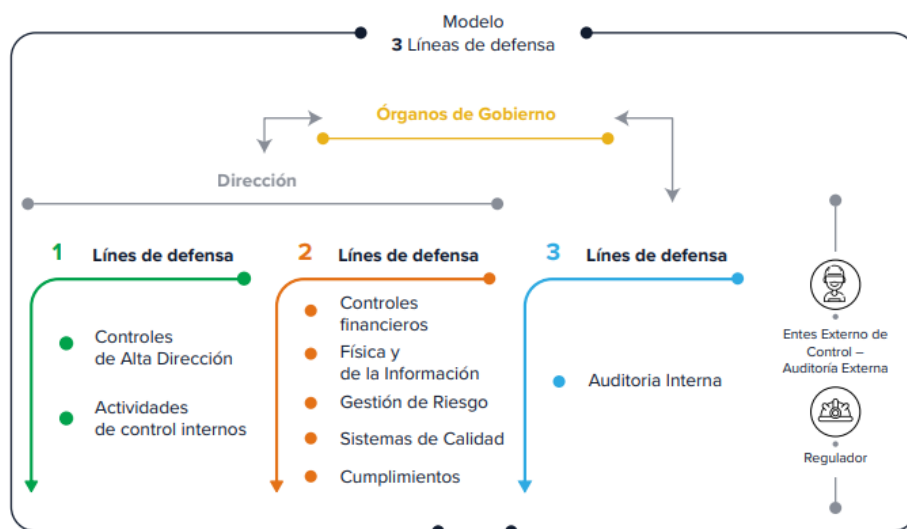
Modelo
**3** Líneas de defensa

Órganos de Gobierno

Dirección

1 Líneas de defensa

Controles de Alta Dirección

Actividades de control internos

2 Líneas de defensa

Controles financieros

Física y de la Información

Gestión de Riesgo

Sistemas de Calidad

Cumplimientos

3 Líneas de defensa

Auditoria Interna

Entes Externo de Control – Auditoría Externa

Regulador